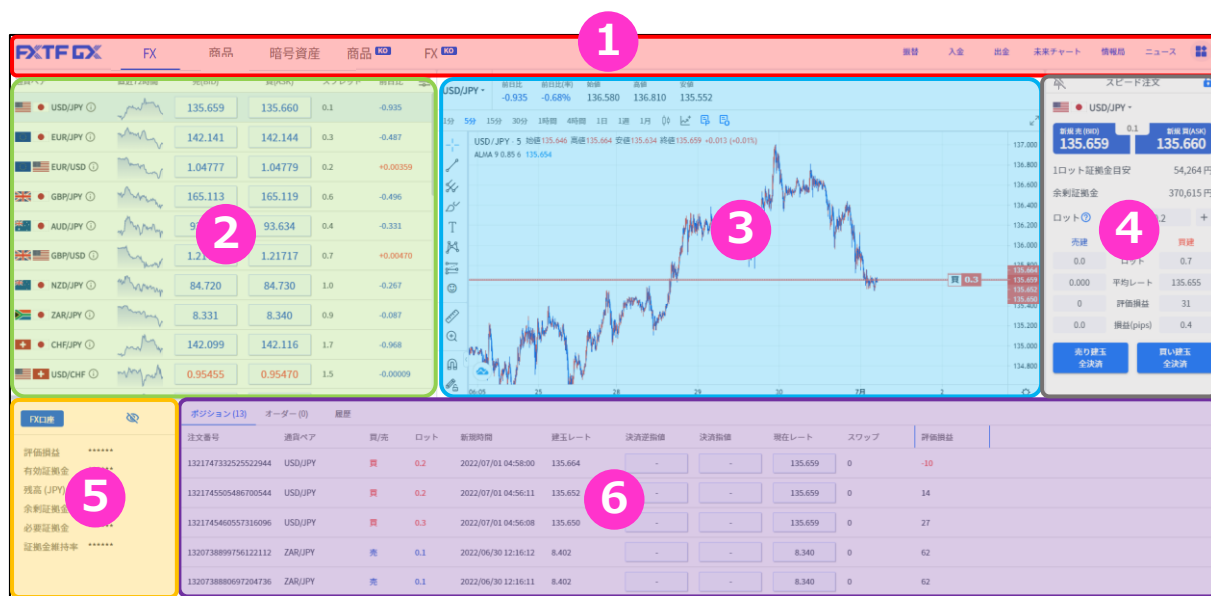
1

FXTF GX FX 商品 暗号資産 商品 KO FX KO

振替 入金 出金 未来チャート 情報局 ニュース

2

| 通貨ペア | 直近7日間推移 | 売(BID) | 買(ASK) | スプレッド | 前日比 |
|---|---|---|---|---|---|
| USD/JPY | | 135.659 | 135.660 | 0.1 | -0.935 |
| EUR/JPY | | 142.141 | 142.144 | 0.3 | -0.487 |
| EUR/USD | | 1.04777 | 1.04779 | 0.2 | +0.00359 |
| GBP/JPY | | 165.113 | 165.119 | 0.6 | -0.496 |
| AUD/JPY | | 93.6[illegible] | 93.634 | 0.4 | -0.331 |
| GBP/USD | | 1.21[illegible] | 1.21717 | 0.7 | +0.00470 |
| NZD/JPY | | 84.720 | 84.730 | 1.0 | -0.267 |
| ZAR/JPY | | 8.331 | 8.340 | 0.9 | -0.087 |
| CHF/JPY | | 142.099 | 142.116 | 1.7 | -0.968 |
| USD/CHF | | 0.95455 | 0.95470 | 1.5 | -0.00009 |

3

USD/JPY 前日比 -0.935 前日比(率) -0.68% 始値 136.580 高値 136.810 安値 135.552

1分 5分 15分 30分 1時間 4時間 1日 1週 1月

USD/JPY · 5 始値 135.646 高値 135.664 安値 135.634 終値 135.659 +0.013 (+0.01%)
ALMA 9 0.85 6 135.654

買 0.3

137.000 136.800 136.600 136.400 136.200 136.000 135.800 135.664 135.659 135.652 135.650 135.400 135.200 135.000

06:05 25 28 30 7月 4

4

スピード注文
USD/JPY
新規売(BID) 135.659 0.1 新規買(ASK) 135.660
1ロット証拠金目安 54,264 円
余剰証拠金 370,615 円
ロット 2
売建 ロット 買建
0.0 0.7
0.000 平均レート 135.655
0 評価損益 31
0.0 損益(pips) 0.4
売り建玉 全決済 買い建玉 全決済

5

FX口座
評価損益 ******
有効証拠金 ******
残高(JPY) ******
余剰証拠金 ******
必要証拠金 ******
証拠金維持率 ******

6

ポジション (13) オーダー (0) 履歴

| 注文番号 | 通貨ペア | 買/売 | ロット | 新規時間 | 建玉レート | 決済逆指値 | 決済指値 | 現在レート | スワップ | 評価損益 |
|---|---|---|---|---|---|---|---|---|---|---|
| 1321747332525522944 | USD/JPY | 買 | 0.2 | 2022/07/01 04:58:00 | 135.664 | - | - | 135.659 | 0 | -10 |
| 1321745505486700544 | USD/JPY | 買 | 0.2 | 2022/07/01 04:56:11 | 135.652 | - | - | 135.659 | 0 | 14 |
| 1321745460557316096 | USD/JPY | 買 | 0.3 | 2022/07/01 04:56:08 | 135.650 | - | - | 135.659 | 0 | 27 |
| 1320738899756122112 | ZAR/JPY | 売 | 0.1 | 2022/06/30 12:16:12 | 8.402 | - | - | 8.340 | 0 | 62 |
| 1320738880697204736 | ZAR/JPY | 売 | 0.1 | 2022/06/30 12:16:11 | 8.402 | - | - | 8.340 | 0 | 62 |